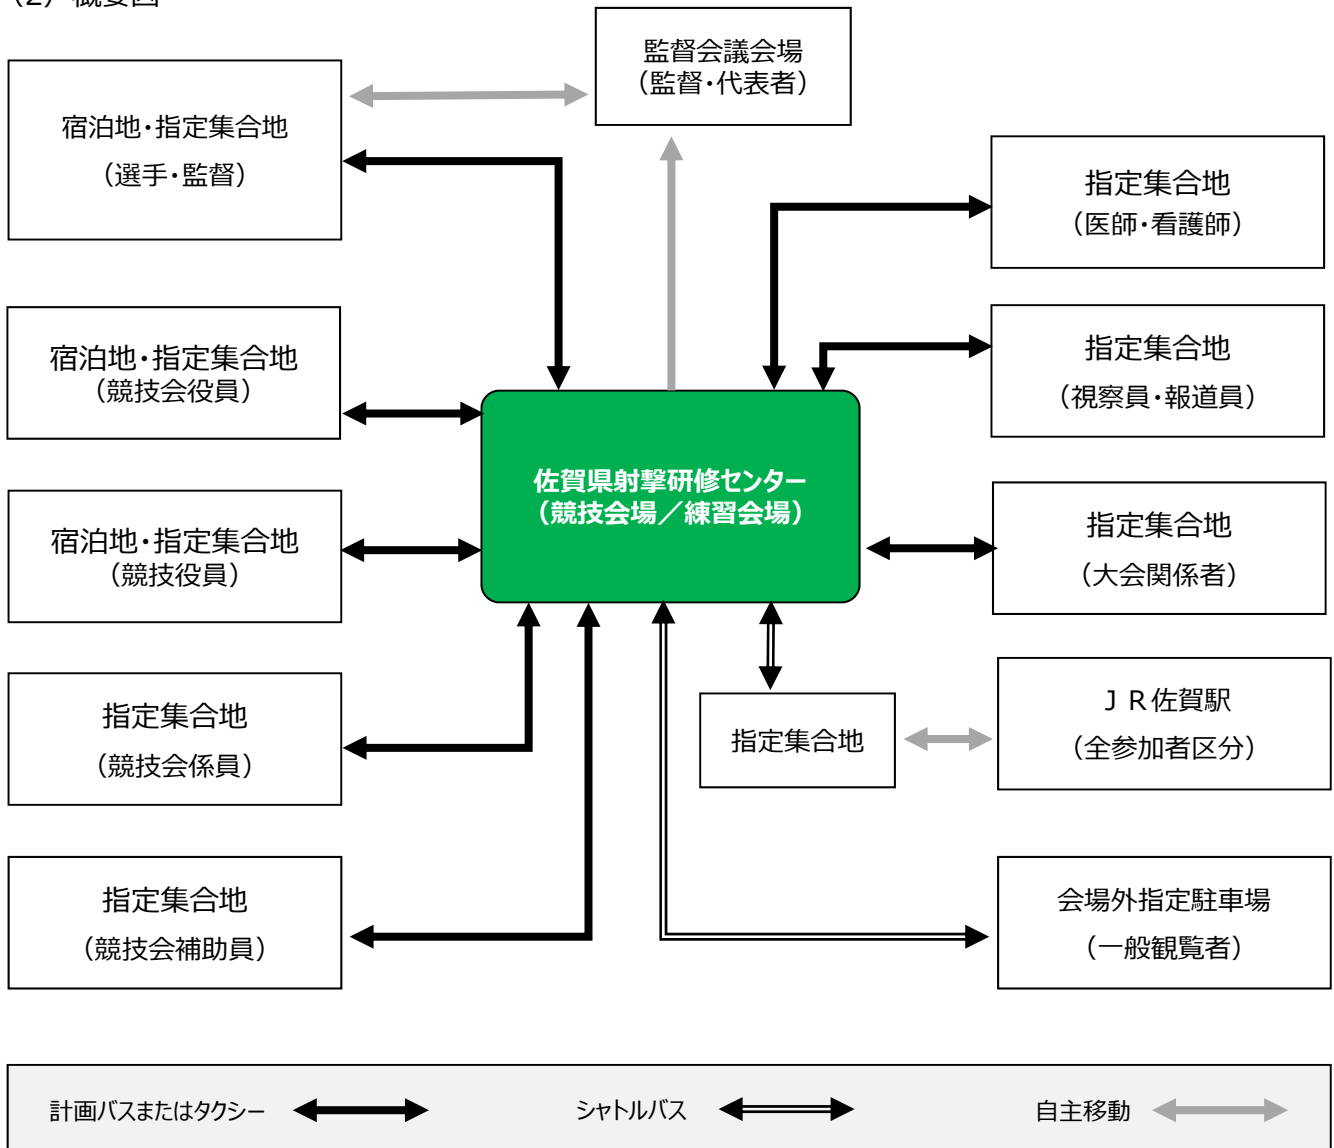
（2）概要図

監督会議会場
（監督・代表者）

宿泊地・指定集合地
（選手・監督）

指定集合地
（医師・看護師）

宿泊地・指定集合地
（競技会役員）

指定集合地
（視察員・報道員）

佐賀県射撃研修センター
（競技会場／練習会場）

宿泊地・指定集合地
（競技役員）

指定集合地
（大会関係者）

指定集合地
（競技会係員）

指定集合地

ＪＲ佐賀駅
（全参加者区分）

指定集合地
（競技会補助員）

会場外指定駐車場
（一般観覧者）

計画バスまたはタクシー

シャトルバス

自主移動